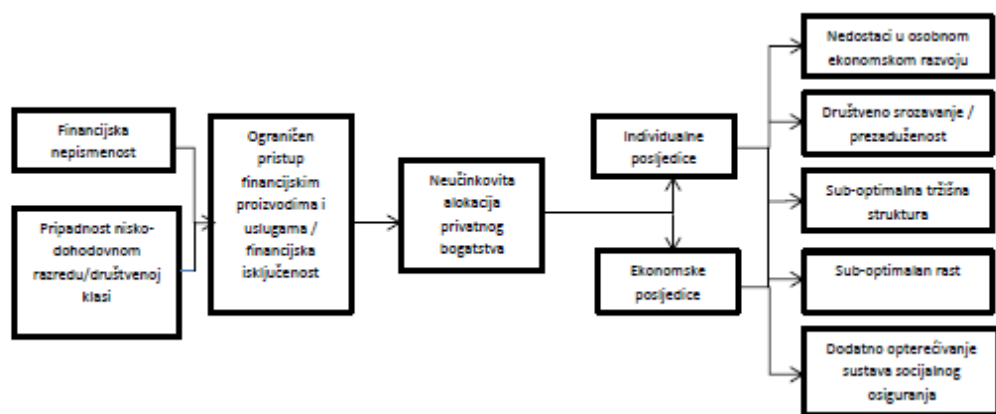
Financijska nepismenost

Pripadnost nisko-dohodovnom razredu/društvenoj klasi

Ograničen pristup financijskim proizvodima i uslugama / financijska isključenost

Neučinkovita alokacija privatnog bogatstva

Individualne posljedice

Ekonomske posljedice

Nedostaci u osobnom ekonomskom razvoju

Društveno srozavanje / prezaduženost

Sub-optimalna tržišna struktura

Sub-optimalan rast

Dodatno opterećivanje sustava socijalnog osiguranja